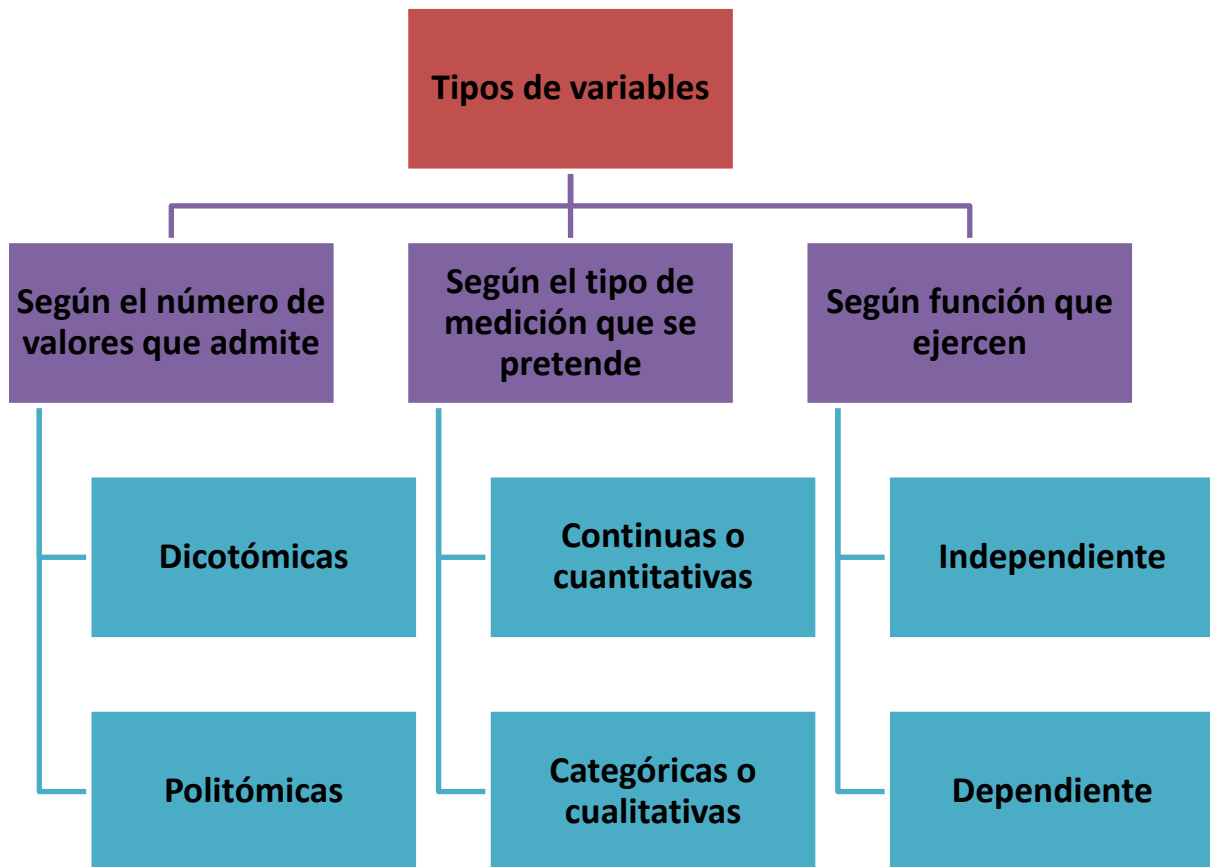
Tipos de variables

Según el número de valores que admite

Dicotómicas

Politómicas

Según el tipo de medición que se pretende

Continuas o cuantitativas

Categóricas o cualitativas

Según función que ejercen

Independiente

Dependiente